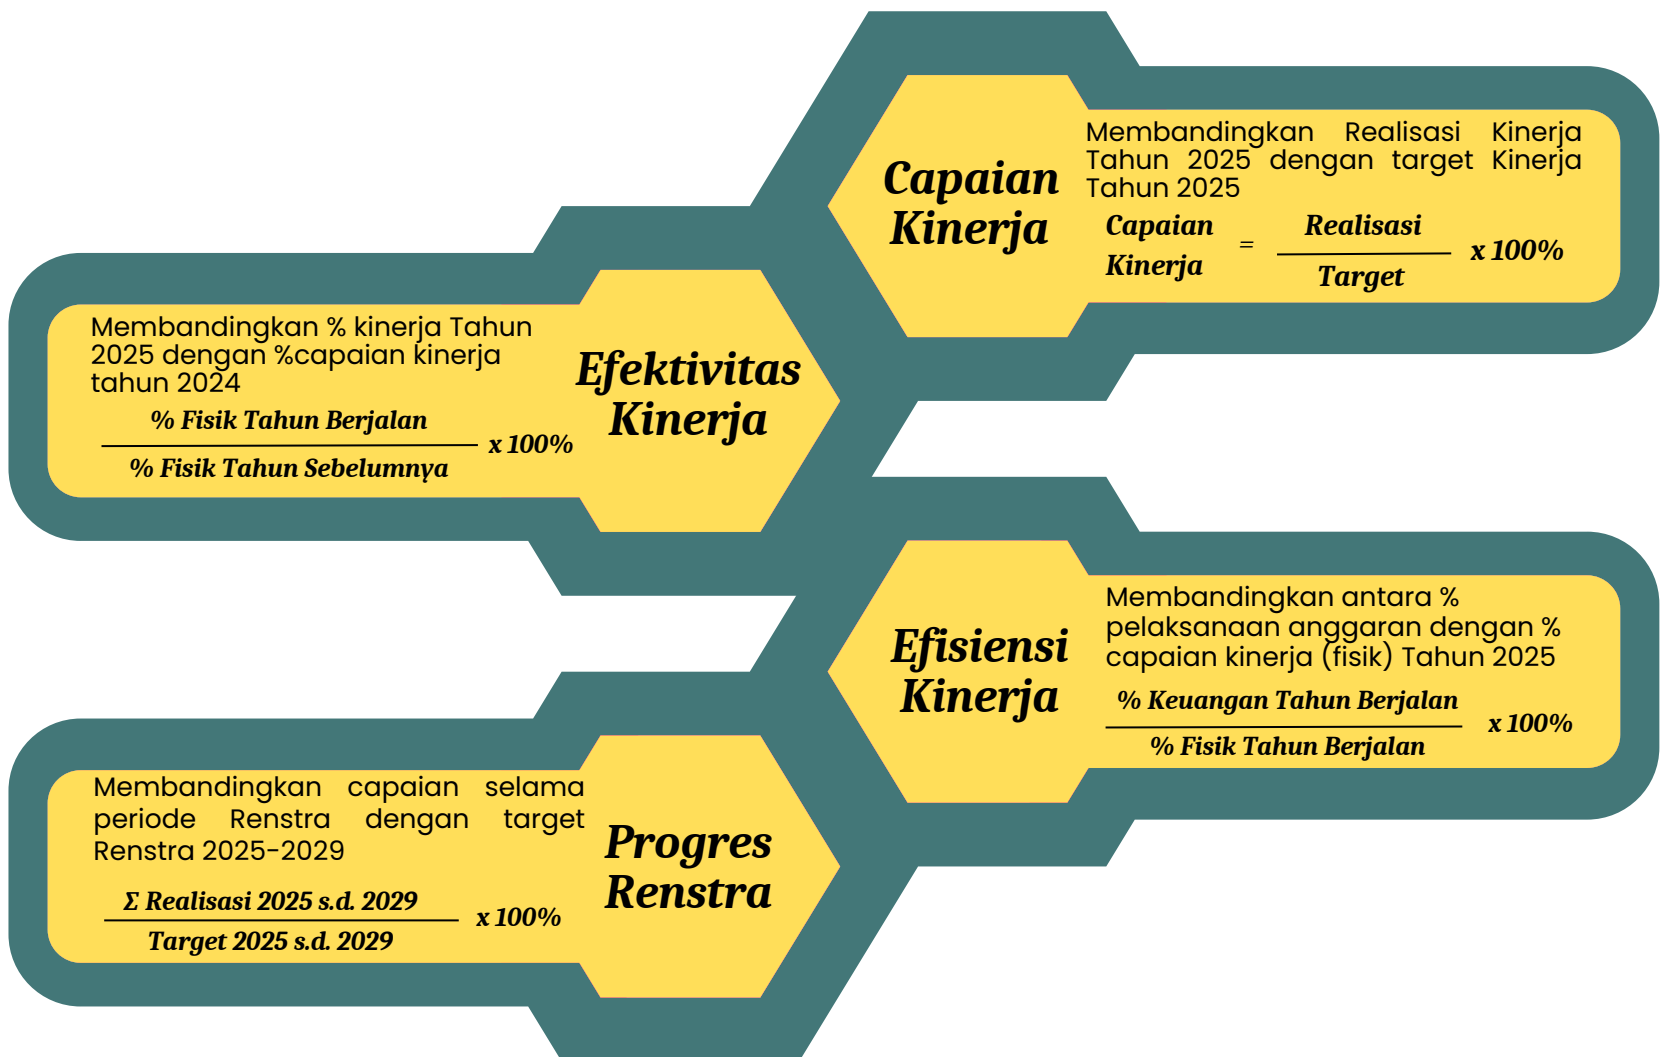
Capaian Kinerja

Membandingkan Realisasi Kinerja Tahun 2025 dengan target Kinerja Tahun 2025

$\text{Capaian Kinerja} = \frac{\text{Realisasi}}{\text{Target}} \times 100\%$

Efektivitas Kinerja

Membandingkan % kinerja Tahun 2025 dengan %capaian kinerja tahun 2024

$\frac{\text{\% Fisik Tahun Berjalan}}{\text{\% Fisik Tahun Sebelumnya}} \times 100\%$

Efisiensi Kinerja

Membandingkan antara % pelaksanaan anggaran dengan % capaian kinerja (fisik) Tahun 2025

$\frac{\text{\% Keuangan Tahun Berjalan}}{\text{\% Fisik Tahun Berjalan}} \times 100\%$

Progres Renstra

Membandingkan capaian selama periode Renstra dengan target Renstra 2025-2029

$\frac{\Sigma \text{ Realisasi 2025 s.d. 2029}}{\text{Target 2025 s.d. 2029}} \times 100\%$